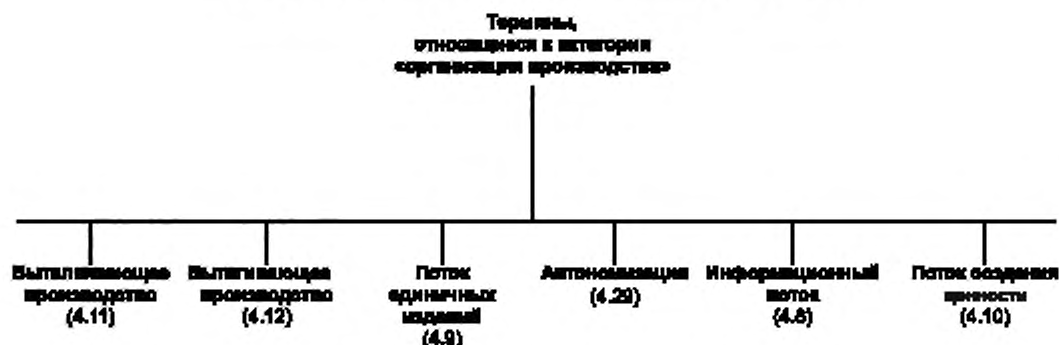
Термины, относящиеся к категории «организация производства»

Выталкивающее производство (4.11)

Вытягивающее производство (4.12)

Поток единичных изделий (4.9)

Автономизация (4.29)

Информационный поток (4.8)

Поток создания ценности (4.10)